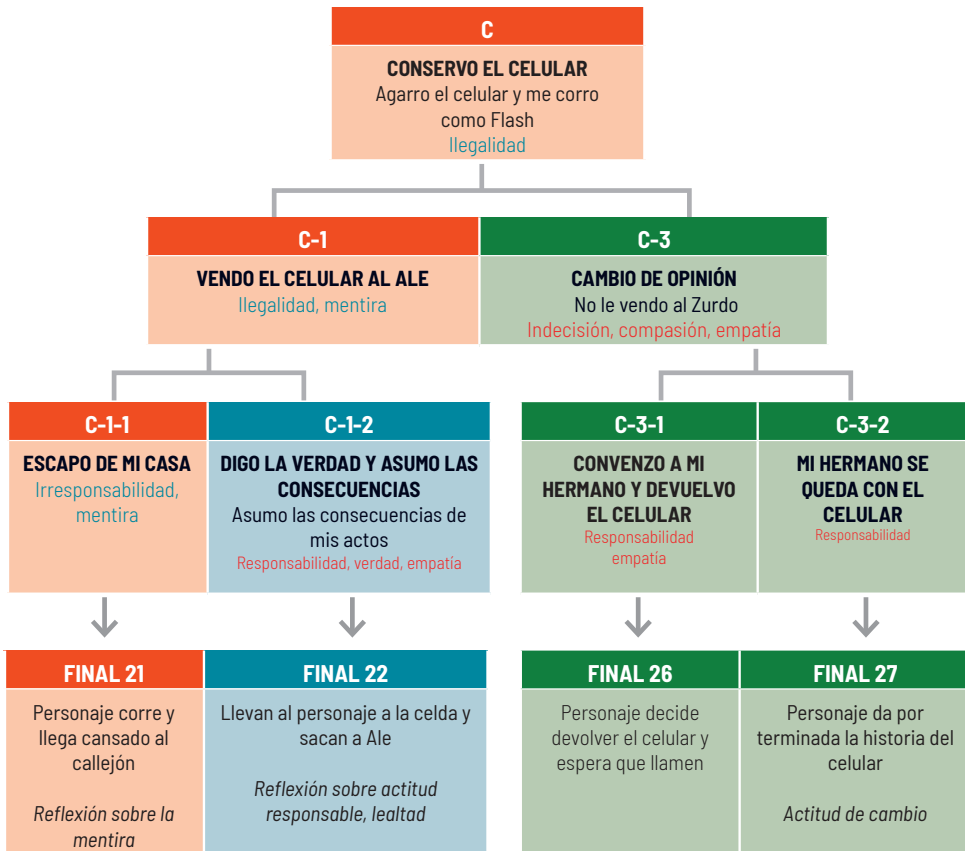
C

CONSERVO EL CELULAR
Agarro el celular y me corro como Flash
Ilegalidad

C-1

VENDO EL CELULAR AL ALE
Ilegalidad, mentira

C-3

CAMBIO DE OPINIÓN
No le vendo al Zurdo
Indecisión, compasión, empatía

C-1-1

ESCAPO DE MI CASA
Irresponsabilidad, mentira

C-1-2

DIGO LA VERDAD Y ASUMO LAS CONSECUENCIAS
Asumo las consecuencias de mis actos
Responsabilidad, verdad, empatía

C-3-1

CONVENZO A MI HERMANO Y DEVUELVO EL CELULAR
Responsabilidad empatía

C-3-2

MI HERMANO SE QUEDA CON EL CELULAR
Responsabilidad

FINAL 21

Personaje corre y llega cansado al callejón

*Reflexión sobre la mentira*

FINAL 22

Llevan al personaje a la celda y sacan a Ale

*Reflexión sobre actitud responsable, lealtad*

FINAL 26

Personaje decide devolver el celular y espera que llamen

FINAL 27

Personaje da por terminada la historia del celular

*Actitud de cambio*